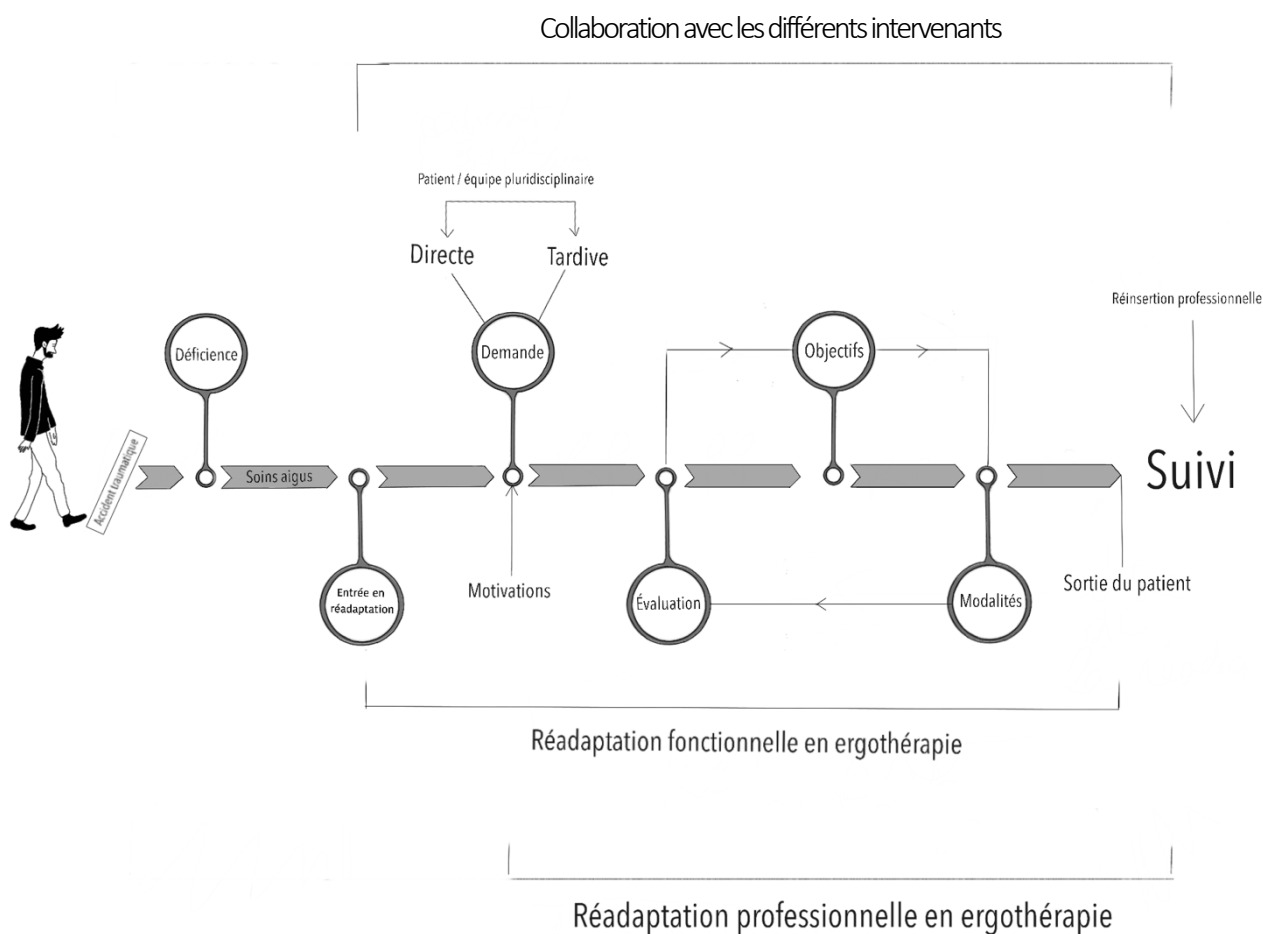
Collaboration avec les différents intervenants

Patient / équipe pluridisciplinaire

Directe

Tardive

Réinsertion professionnelle

Accident traumatique

Déficience

Soins aigus

Entrée en réadaptation

Demande

Motivations

Évaluation

Objectifs

Modalités

Suivi

Sortie du patient

Réadaptation fonctionnelle en ergothérapie

Réadaptation professionnelle en ergothérapie